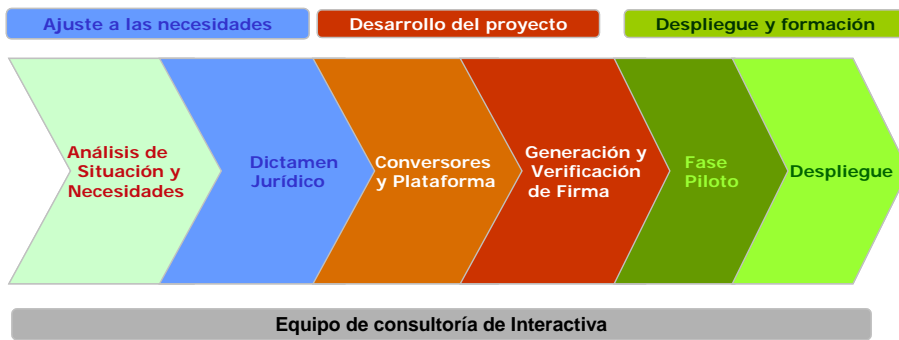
Ajuste a las necesidades

Desarrollo del proyecto

Despliegue y formación

Análisis de Situación y Necesidades

Dictamen Jurídico

Conversores y Plataforma

Generación y Verificación de Firma

Fase Piloto

Despliegue

Equipo de consultoría de Interactiva